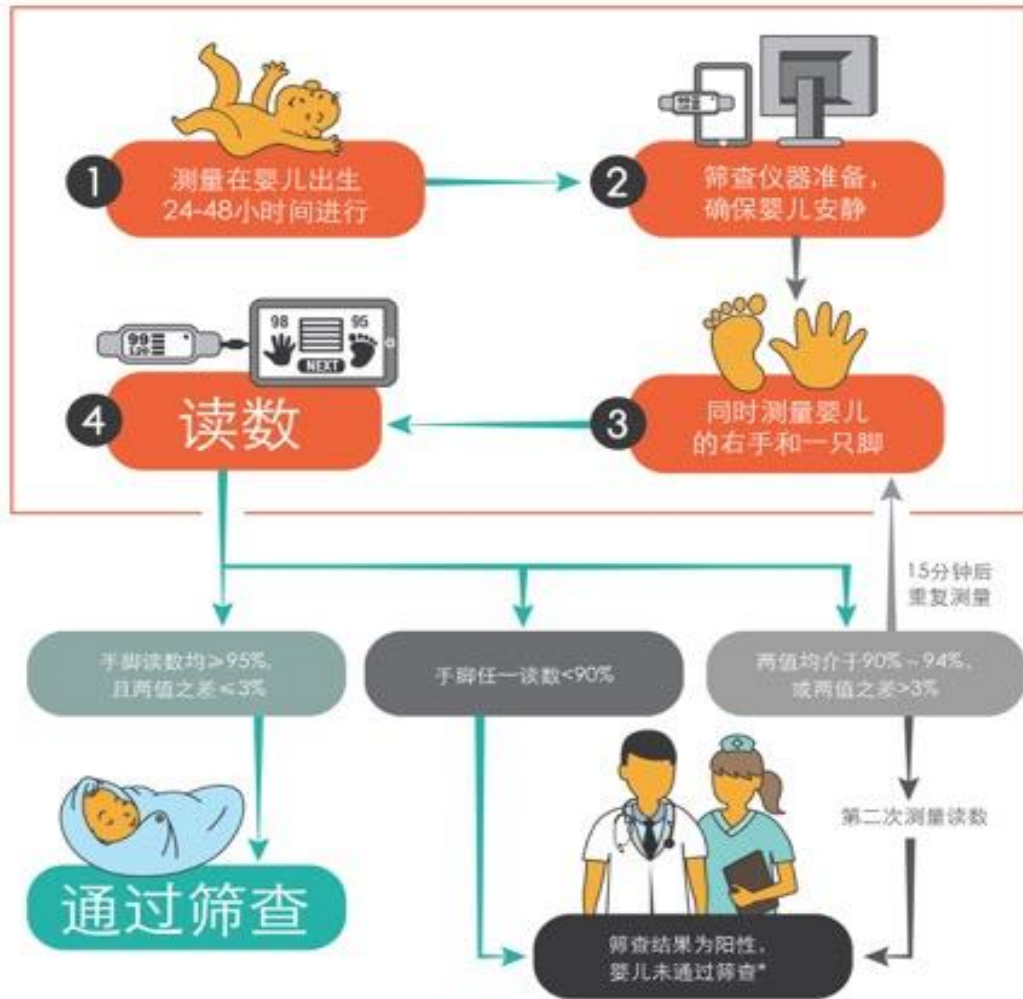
1
测量在婴儿出生24-48小时间进行

2
筛查仪器准备，确保婴儿安静

3
同时测量婴儿的右手和一只脚

98
95
NEXT

4
读数

15分钟后重复测量

手脚读数均≥95%，且两值之差<3%

手脚任一读数<90%

两值均介于90%～94%，或两值之差>3%

第二次测量读数

通过筛查

筛查结果为阳性，婴儿未通过筛查*